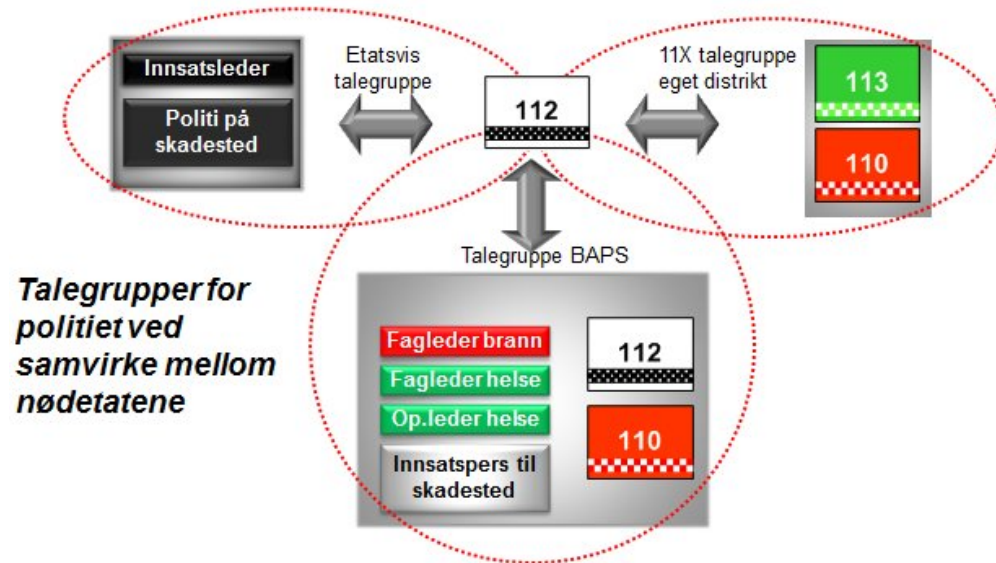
Innsatsleder

Politi på skadested

Etatsvis talegruppe

112

11X talegruppe eget distrikt

113

110

Talegruppe BAPS

Talegrupper for politiet ved samvirke mellom nødetatene

Fagleder brann

Fagleder helse

Op.leder helse

Innsatspers til skadested

112

110